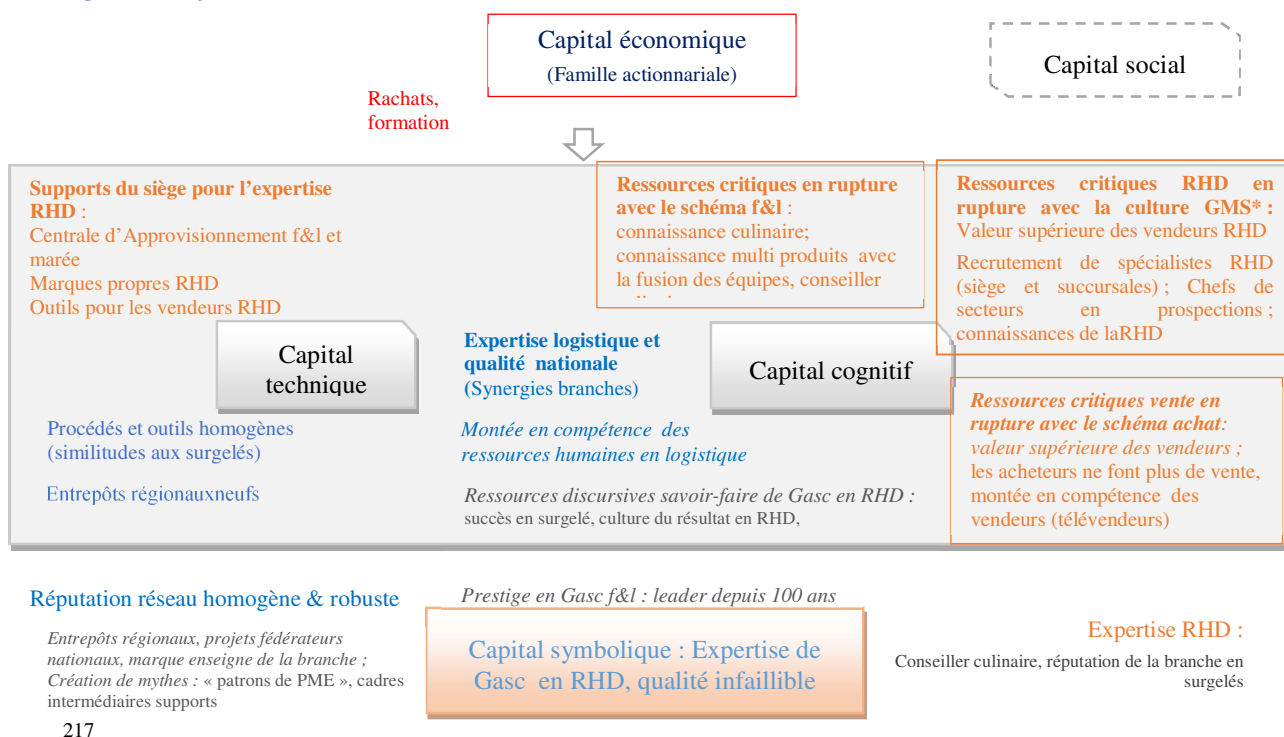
Capital économique
(Famille actionnariale)

Capital social

Rachats, formation

Supports du siège pour l'expertise RHD :
Centrale d'Approvisionnement f&l et marée
Marques propres RHD
Outils pour les vendeurs RHD

Ressources critiques en rupture avec le schéma f&l : connaissance culinaire; connaissance multi produits avec la fusion des équipes, conseiller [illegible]

Ressources critiques RHD en rupture avec la culture GMS* :
Valeur supérieure des vendeurs RHD
Recrutement de spécialistes RHD (siège et succursales) ; Chefs de secteurs en prospections ; connaissances de laRHD

Capital technique

Expertise logistique et qualité nationale
(Synergies branches)

Capital cognitif

Ressources critiques vente en rupture avec le schéma achat: valeur supérieure des vendeurs ; les acheteurs ne font plus de vente, montée en compétence des vendeurs (télévendeurs)

Procédés et outils homogènes (similitudes aux surgelés)

Entrepôts régionauxneufs

Montée en compétence des ressources humaines en logistique

Ressources discursives savoir-faire de Gasc en RHD : succès en surgelé, culture du résultat en RHD,

Réputation réseau homogène & robuste

Entrepôts régionaux, projets fédérateurs nationaux, marque enseigne de la branche ; Création de mythes : « patrons de PME », cadres intermédiaires supports

Prestige en Gasc f&l : leader depuis 100 ans

Capital symbolique : Expertise de Gasc en RHD, qualité infaillible

Expertise RHD :
Conseiller culinaire, réputation de la branche en surgelés

217